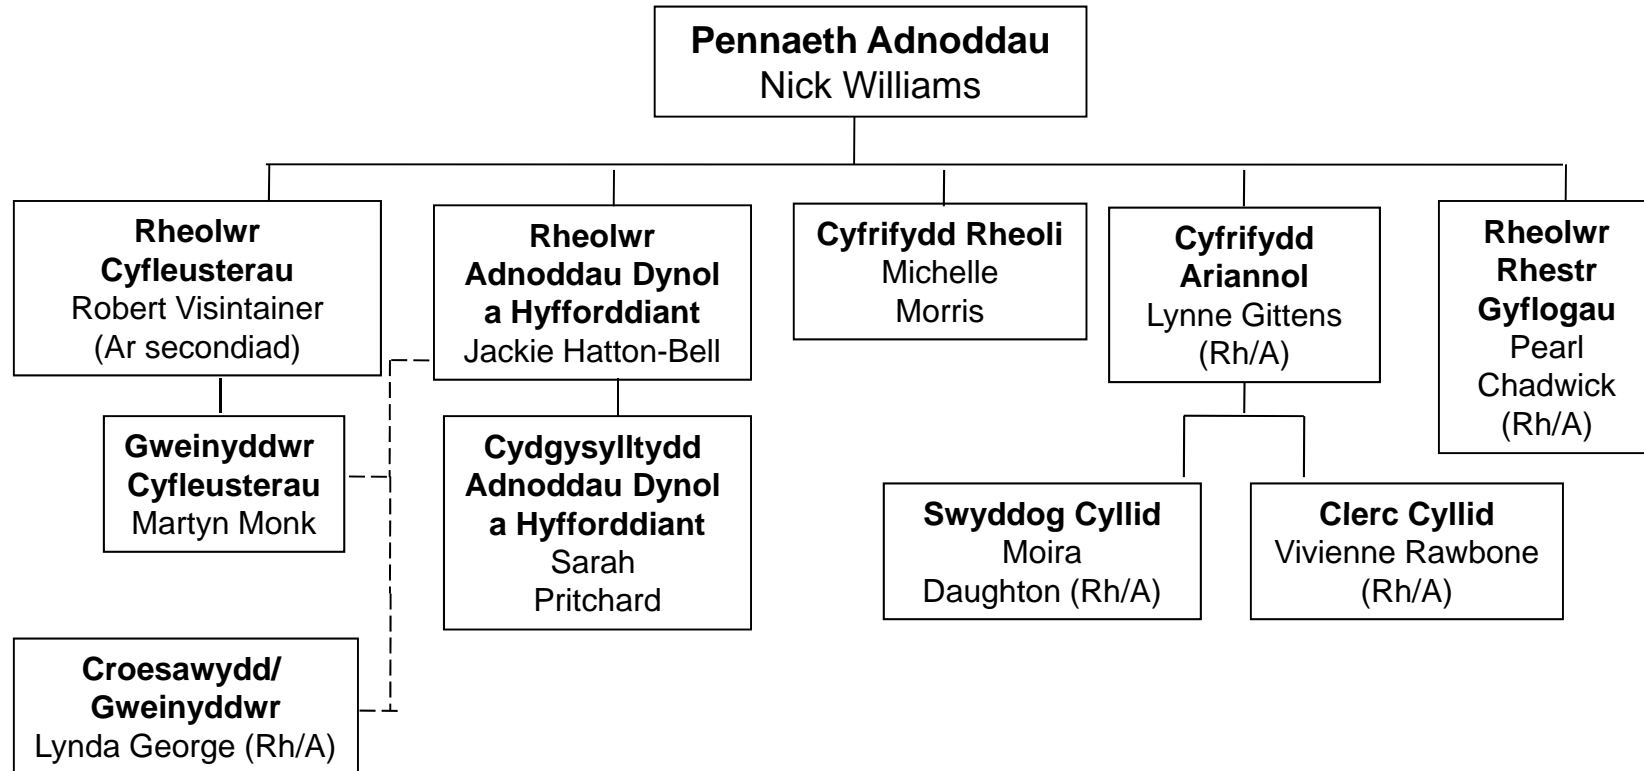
**Pennaeth Adnoddau**
Nick Williams

**Rheolwr Cyfleusterau**
Robert Visintainer
(Ar secondiad)

**Rheolwr Adnoddau Dynol a Hyfforddiant**
Jackie Hatton-Bell

**Cyfrifydd Rheoli**
Michelle Morris

**Cyfrifydd Ariannol**
Lynne Gittens
(Rh/A)

**Rheolwr Rhestr Gyflogau**
Pearl Chadwick
(Rh/A)

**Gweinyddwr Cyfleusterau**
Martyn Monk

**Cydgysylltydd Adnoddau Dynol a Hyfforddiant**
Sarah Pritchard

**Swyddog Cyllid**
Moira Daughton (Rh/A)

**Clerc Cyllid**
Vivienne Rawbone
(Rh/A)

**Croesawydd/ Gweinyddwr**
Lynda George (Rh/A)